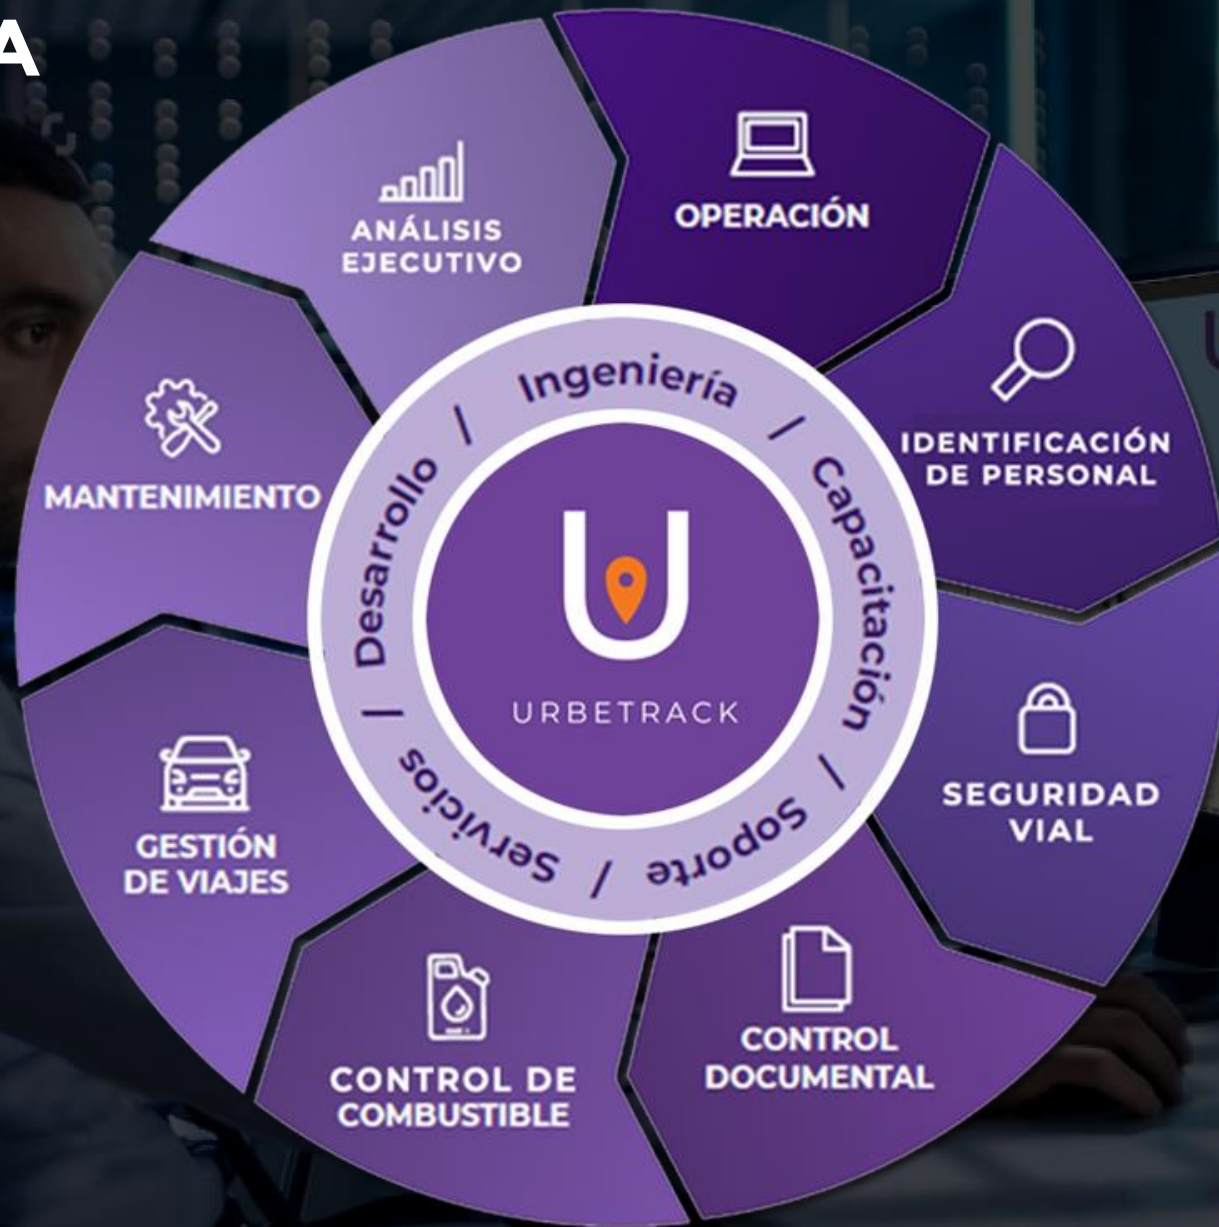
A

ANÁLISIS EJECUTIVO

OPERACIÓN

IDENTIFICACIÓN DE PERSONAL

SEGURIDAD VIAL

CONTROL DOCUMENTAL

CONTROL DE COMBUSTIBLE

GESTIÓN DE VIAJES

MANTENIMIENTO

Ingeniería / Capacitación / Soporte / Servicios / Desarrollo /

U

URBETRACK